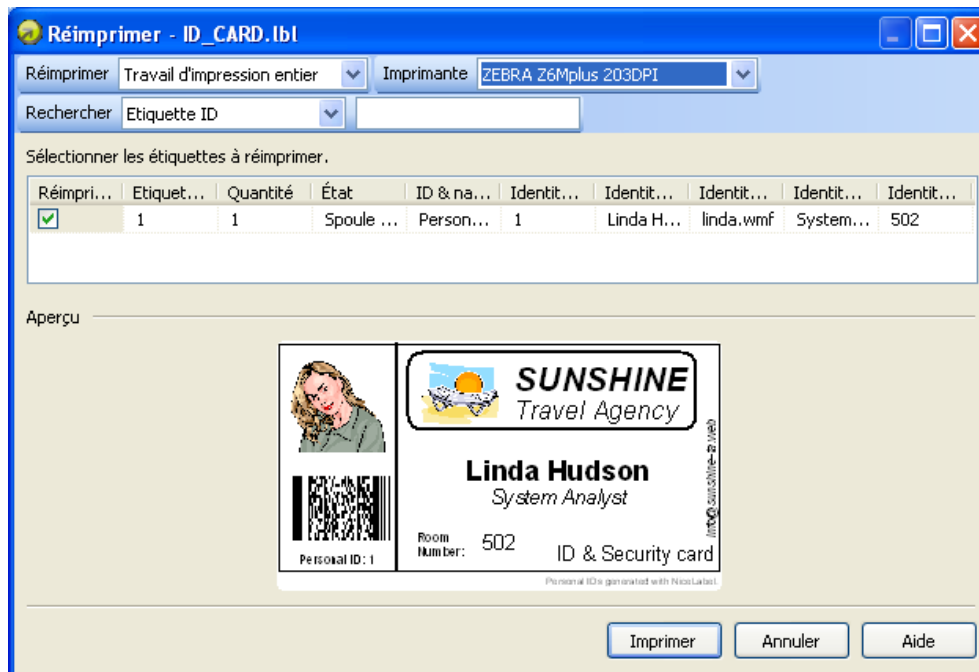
Réimprimer - ID_CARD.lbl

Réimprimer | Travail d'impression entier | Imprimante | ZEBRA Z6Mplus 203DPI

Rechercher | Etiquette ID

Sélectionner les étiquettes à réimprimer.

| Réimpri... | Etiquet... | Quantité | État | ID & na... | Identit... | Identit... | Identit... | Identit... | Identit... |
|---|---|---|---|---|---|---|---|---|---|
| ☑ | 1 | 1 | Spoule ... | Person... | 1 | Linda H... | linda.wmf | System... | 502 |

Aperçu

SUNSHINE
Travel Agency

Linda Hudson
System Analyst

Room Number: 502

ID & Security card

Personal ID: 1

info@sunshine-a.web

Personal IDs generated with NiceLabel

Imprimer | Annuler | Aide